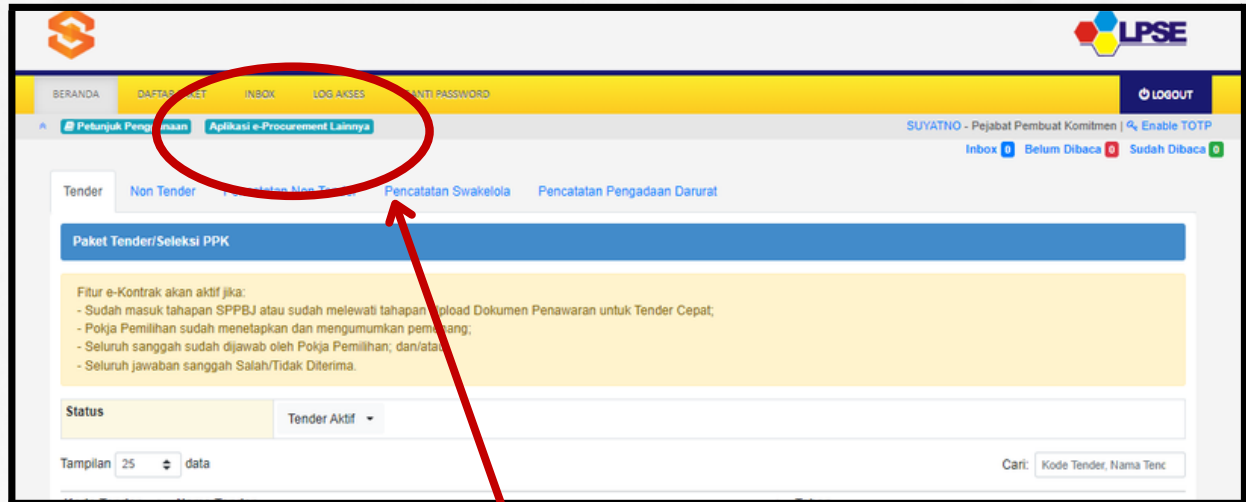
LPSE

BERANDA DAFTAR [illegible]KET INBOX LOG AKSES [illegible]ANTI PASSWORD

LOGOUT

Petunjuk Peng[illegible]naan Aplikasi e-Procurement Lainnya

SUYATNO - Pejabat Pembuat Komitmen | Enable TOTP

Inbox 0 Belum Dibaca 0 Sudah Dibaca 0

Tender Non Tender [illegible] Non Tender Pencatatan Swakelola Pencatatan Pengadaan Darurat

Paket Tender/Seleksi PPK

Fitur e-Kontrak akan aktif jika:
- Sudah masuk tahapan SPPBJ atau sudah melewati tahapan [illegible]pload Dokumen Penawaran untuk Tender Cepat;
- Pokja Pemilihan sudah menetapkan dan mengumumkan pem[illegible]ang;
- Seluruh sanggah sudah dijawab oleh Pokja Pemilihan; dan/ata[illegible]
- Seluruh jawaban sanggah Salah/Tidak Diterima.

Status Tender Aktif

Tampilan 25 data

Cari: Kode Tender, Nama Tenc